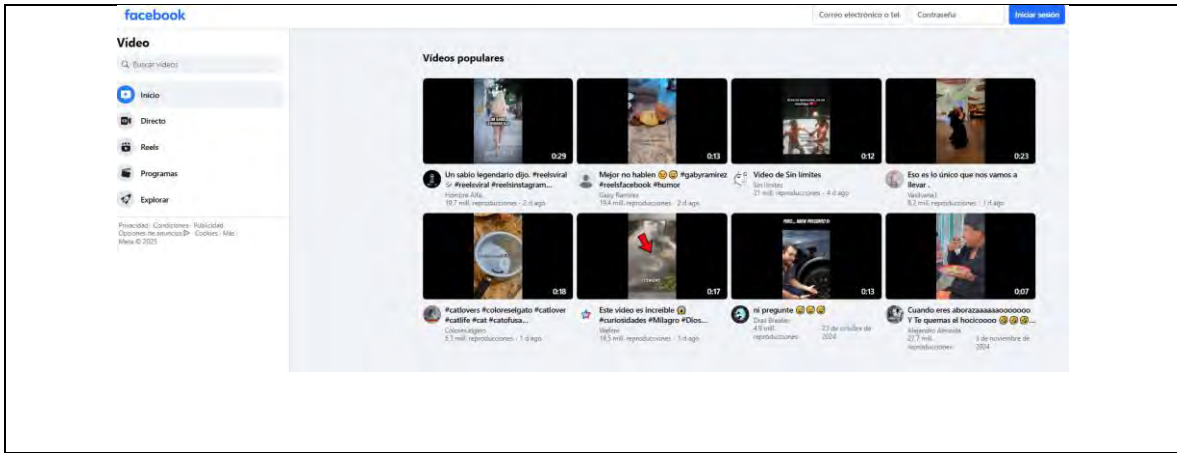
facebook

Correo electrónico o tel

Contraseña

Iniciar sesión

Video

Buscar videos

Inicio

Directo

Reels

Programas

Explorar

Privacidad · Condiciones · Publicidad · Opciones de anuncios · Cookies · Más · Meta © 2025

Videos populares

0:29

Un sabio legendario dijo. #reelsviral #reelsviral #reelsinstagram...

Hombre Alfa
19,7 mill. reproducciones · 2 d ago

0:13

Mejor no hablen 😂😂 #gabyramirez #reelsfacebook #humor

Gaby Ramirez
19,4 mill. reproducciones · 2 d ago

0:12

Video de Sin limites

Sin limites
21 mill. reproducciones · 4 d ago

0:23

Eso es lo único que nos vamos a llevar .

Vashana
8,2 mill. reproducciones · 1 d ago

0:18

#catlovers #coloresdelgato #catlover #catlife #cat #catofusa...

Coloresdelgato
5,3 mill. reproducciones · 1 d ago

0:17

Este video es increíble 😱 #curiosidades #Milagro #Dios...

Wefree
18,5 mill. reproducciones · 1 d ago

0:13

ni pregunte 😂😂😂

Diaz Brasiler
4,9 mill. reproducciones · 23 de octubre de 2024

0:07

Cuando eres aborazaaaaaaoooooo Y Te quemas el hocicoooo 😂😂😂...

Alejandro Almeida
27,7 mill. reproducciones · 5 de noviembre de 2024